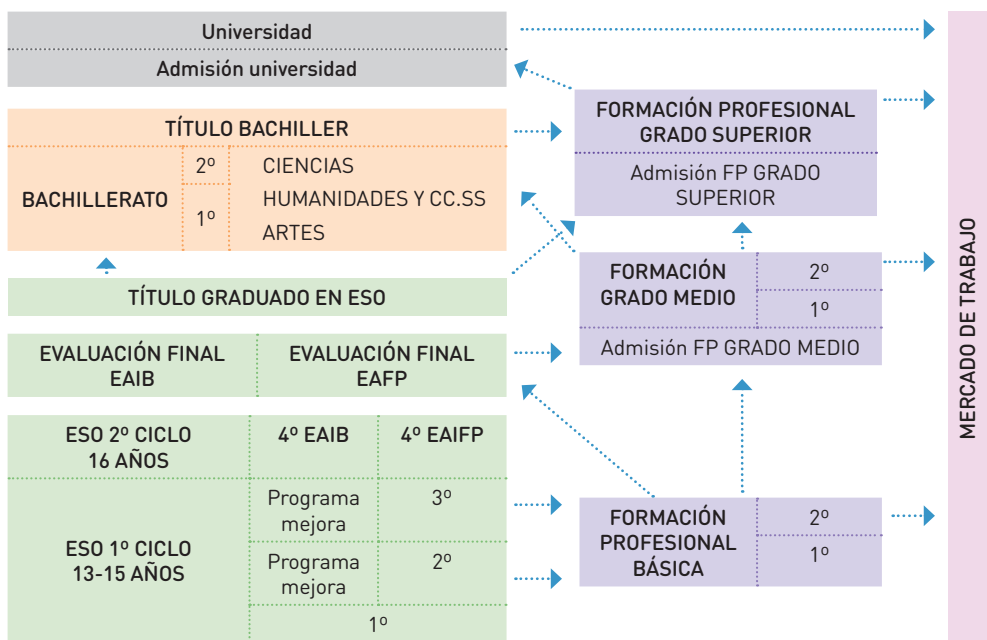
Universidad

Admisión universidad

TÍTULO BACHILLER

| BACHILLERATO | 2º | CIENCIAS |
|---|---|---|
| | 1º | HUMANIDADES Y CC.SS |
| | | ARTES |

TÍTULO GRADUADO EN ESO

| EVALUACIÓN FINAL EAIB | EVALUACIÓN FINAL EAFP |
|---|---|

| ESO 2º CICLO 16 AÑOS | 4º EAIB | 4º EAIFP |
|---|---|---|
| ESO 1º CICLO 13-15 AÑOS | Programa mejora | 3º |
| | Programa mejora | 2º |
| | 1º | |

FORMACIÓN PROFESIONAL GRADO SUPERIOR

Admisión FP GRADO SUPERIOR

| FORMACIÓN GRADO MEDIO | 2º |
|---|---|
| | 1º |

Admisión FP GRADO MEDIO

| FORMACIÓN PROFESIONAL BÁSICA | 2º |
|---|---|
| | 1º |

MERCADO DE TRABAJO